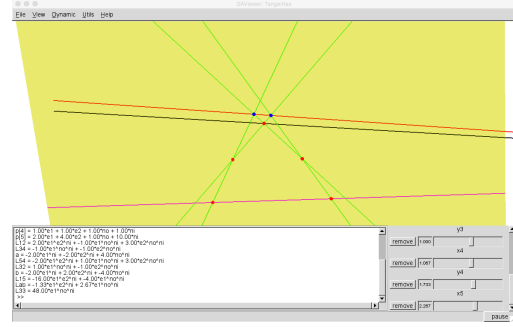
GAViewer: Tangenten

File View Dynamic Utils Help

p[4] = 1.00*e1 + 1.00*e2 + 1.00*no + 1.00*ni
p[5] = 2.00*e1 + 4.00*e2 + 1.00*no + 10.00*ni
L12 = 2.00*e1^e2^ni + -1.00*e1^no^ni + 3.00*e2^no^ni
L34 = -1.00*e1^no^ni + -1.00*e2^no^ni
a = -2.00*e1^ni + -2.00*e2^ni + 4.00*no^ni
L54 = -2.00*e1^e2^ni + 1.00*e1^no^ni + 3.00*e2^no^ni
L32 = 1.00*e1^no^ni + -1.00*e2^no^ni
b = -2.00*e1^ni + 2.00*e2^ni + -4.00*no^ni
L15 = -16.00*e1^e2^ni + -4.00*e1^no^ni
Lab = -1.33*e1^e2^ni + 2.67*e1^no^ni
L33 = 48.00*e1^no^ni
>>

y3
remove 1.080
x4
remove 0.067
y4
remove 1.733
x5
remove 0.267
pause